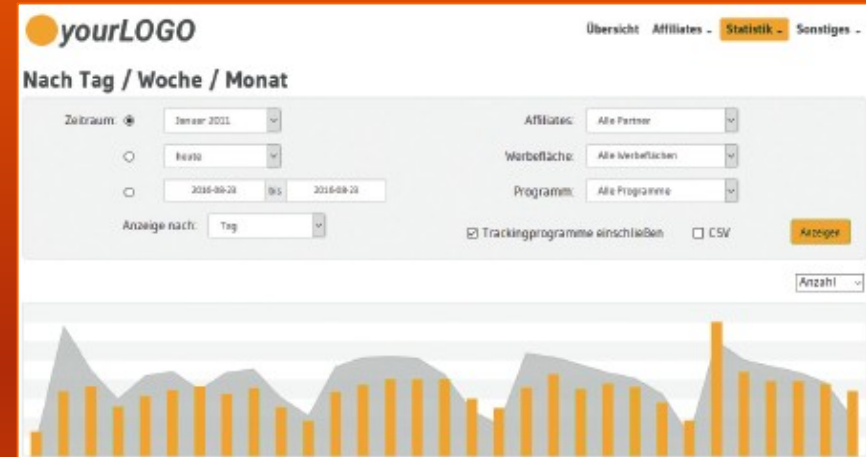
yourLOGO

Übersicht Affiliates Statistik Sonstiges

Nach Tag / Woche / Monat

Zeitraum: Januar 2011

heute

2016-09-28 bis 2016-09-28

Anzeige nach: Tag

Affiliates: Alle Partner

Werbefläche: Alle Werbeflächen

Programm: Alle Programme

☑ Trackingprogramme einschließen

☐ CSV

Anzeigen

Anzahl